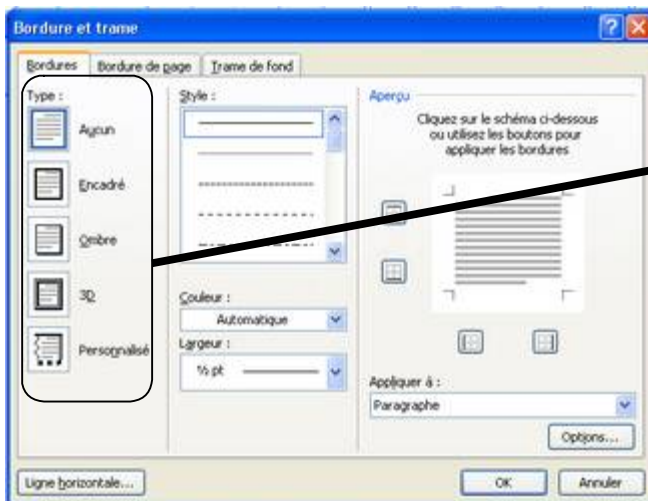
Bordure et trame

Bordures | Bordure de page | Trame de fond

Type :

Aucun

Encadré

Ombre

3D

Personnalisé

Style :

Couleur :

Automatique

Largeur :

½ pt

Aperçu

Cliquez sur le schéma ci-dessous ou utilisez les boutons pour appliquer les bordures

Appliquer à :

Paragraphe

Options...

Ligne horizontale...

OK

Annuler